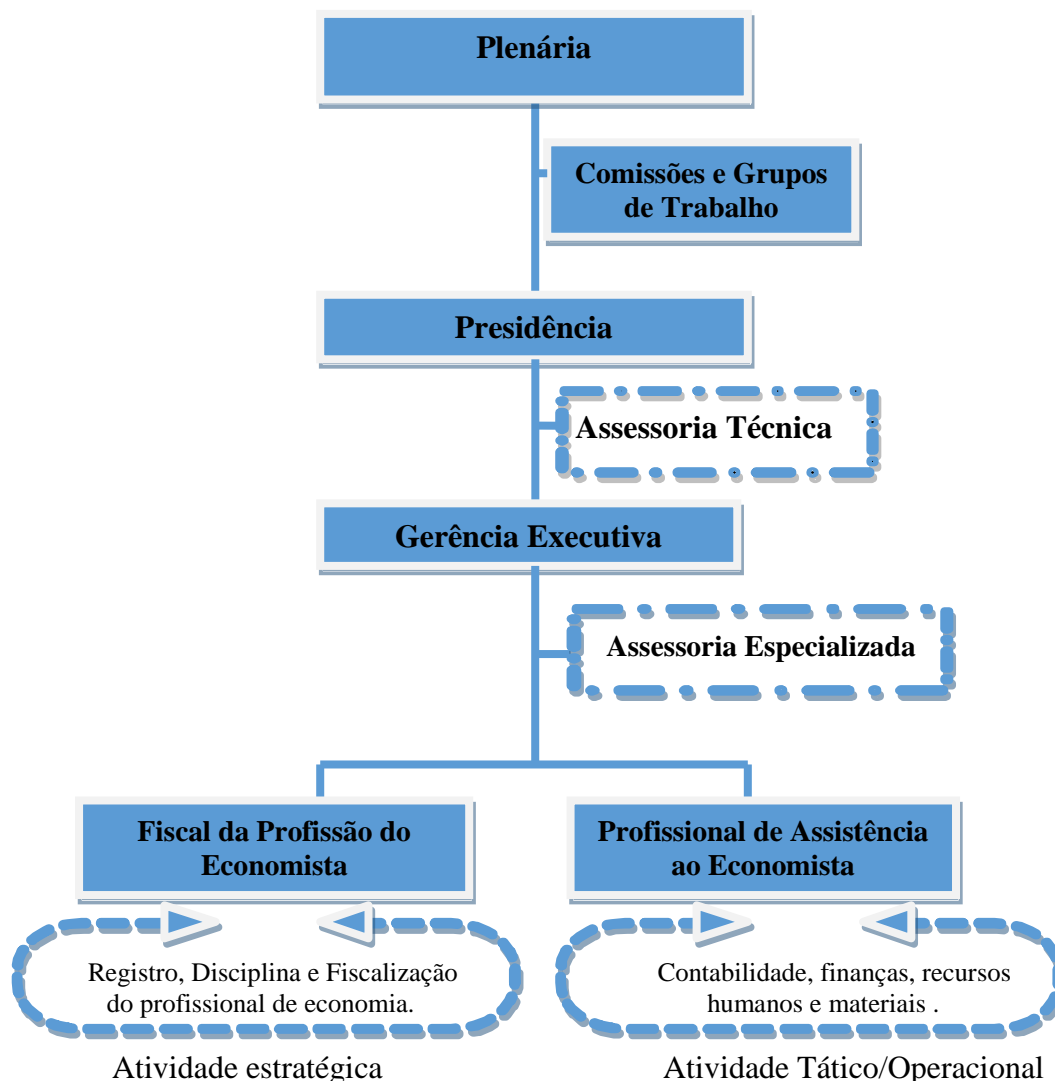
Plenária

Comissões e Grupos de Trabalho

Presidência

Assessoria Técnica

Gerência Executiva

Assessoria Especializada

Fiscal da Profissão do Economista

Profissional de Assistência ao Economista

Registro, Disciplina e Fiscalização do profissional de economia.

Contabilidade, finanças, recursos humanos e materiais .

Atividade estratégica

Atividade Tático/Operacional